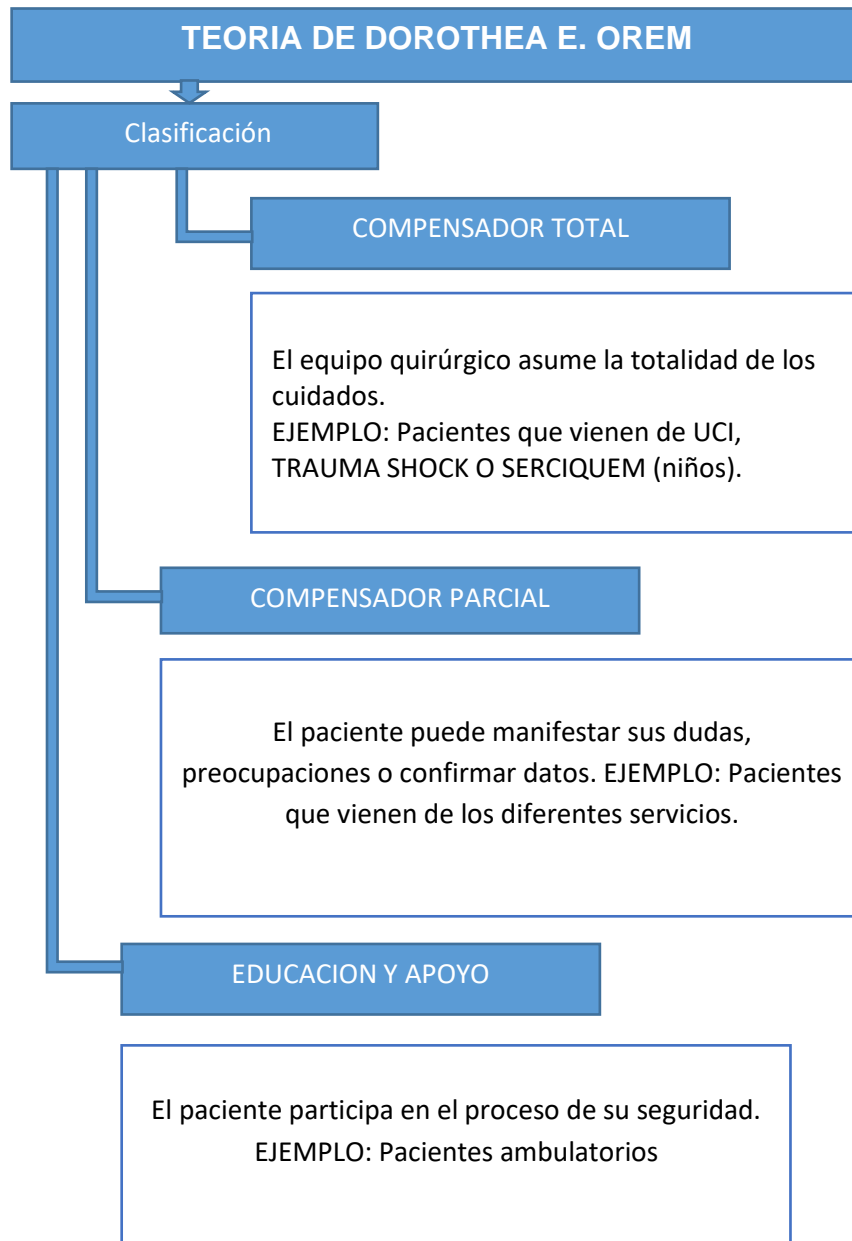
TEORIA DE DOROTHEA E. OREM

Clasificación

COMPENSADOR TOTAL

El equipo quirúrgico asume la totalidad de los cuidados.
EJEMPLO: Pacientes que vienen de UCI, TRAUMA SHOCK O SERCIQUEM (niños).

COMPENSADOR PARCIAL

El paciente puede manifestar sus dudas, preocupaciones o confirmar datos. EJEMPLO: Pacientes que vienen de los diferentes servicios.

EDUCACION Y APOYO

El paciente participa en el proceso de su seguridad.
EJEMPLO: Pacientes ambulatorios